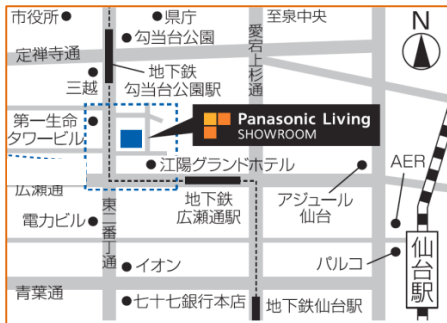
市役所
県庁
至泉中央
定禅寺通
勾当台公園
愛宕上杉通
N
三越
地下鉄
勾当台公園駅
第一生命
タワービル
Panasonic Living
SHOWROOM
江陽グランドホテル
AER
広瀬通
地下鉄
広瀬通駅
アジュール
仙台
電力ビル
東二番丁通
イオン
パルコ
仙台駅
青葉通
七十七銀行本店
地下鉄仙台駅